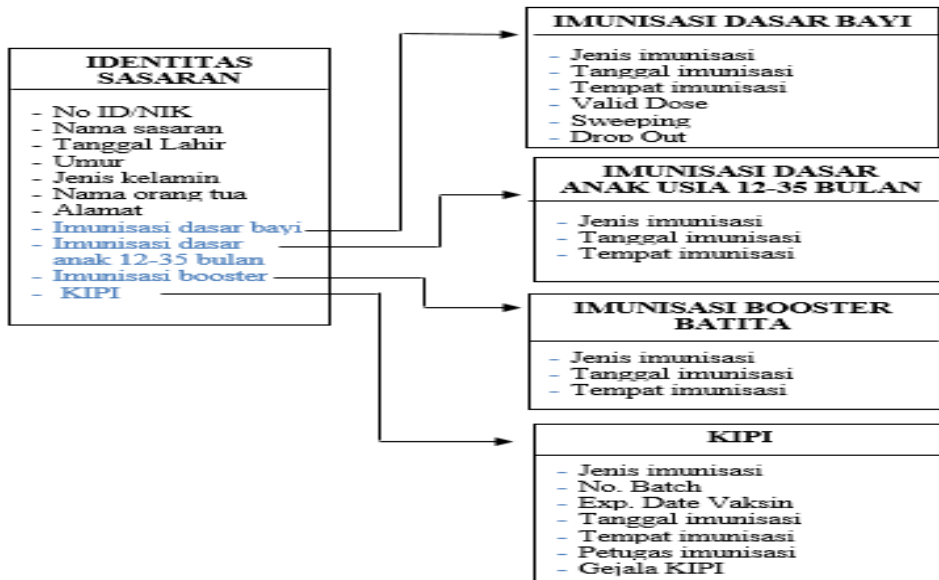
IDENTITAS SASARAN

- No ID/NIK
- Nama sasaran
- Tanggal Lahir
- Umur
- Jenis kelamin
- Nama orang tua
- Alamat
- Imunisasi dasar bayi
- Imunisasi dasar anak 12-35 bulan
- Imunisasi booster
- KIPI

IMUNISASI DASAR BAYI

- Jenis imunisasi
- Tanggal imunisasi
- Tempat imunisasi
- Valid Dose
- Sweeping
- Drop Out

IMUNISASI DASAR ANAK USIA 12-35 BULAN

- Jenis imunisasi
- Tanggal imunisasi
- Tempat imunisasi

IMUNISASI BOOSTER BATITA

- Jenis imunisasi
- Tanggal imunisasi
- Tempat imunisasi

KIPI

- Jenis imunisasi
- No. Batch
- Exp. Date Vaksin
- Tanggal imunisasi
- Tempat imunisasi
- Petugas imunisasi
- Gejala KIPI